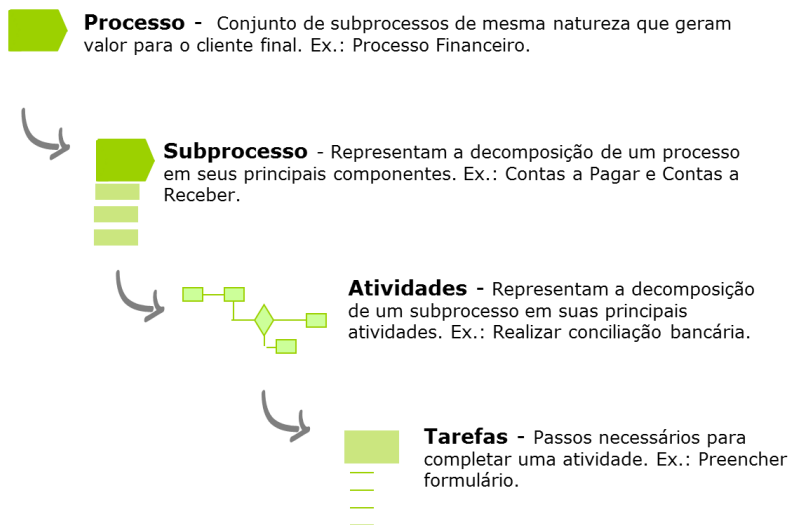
**Processo** - Conjunto de subprocessos de mesma natureza que geram valor para o cliente final. Ex.: Processo Financeiro.

**Subprocesso** - Representam a decomposição de um processo em seus principais componentes. Ex.: Contas a Pagar e Contas a Receber.

**Atividades** - Representam a decomposição de um subprocesso em suas principais atividades. Ex.: Realizar conciliação bancária.

**Tarefas** - Passos necessários para completar uma atividade. Ex.: Preencher formulário.